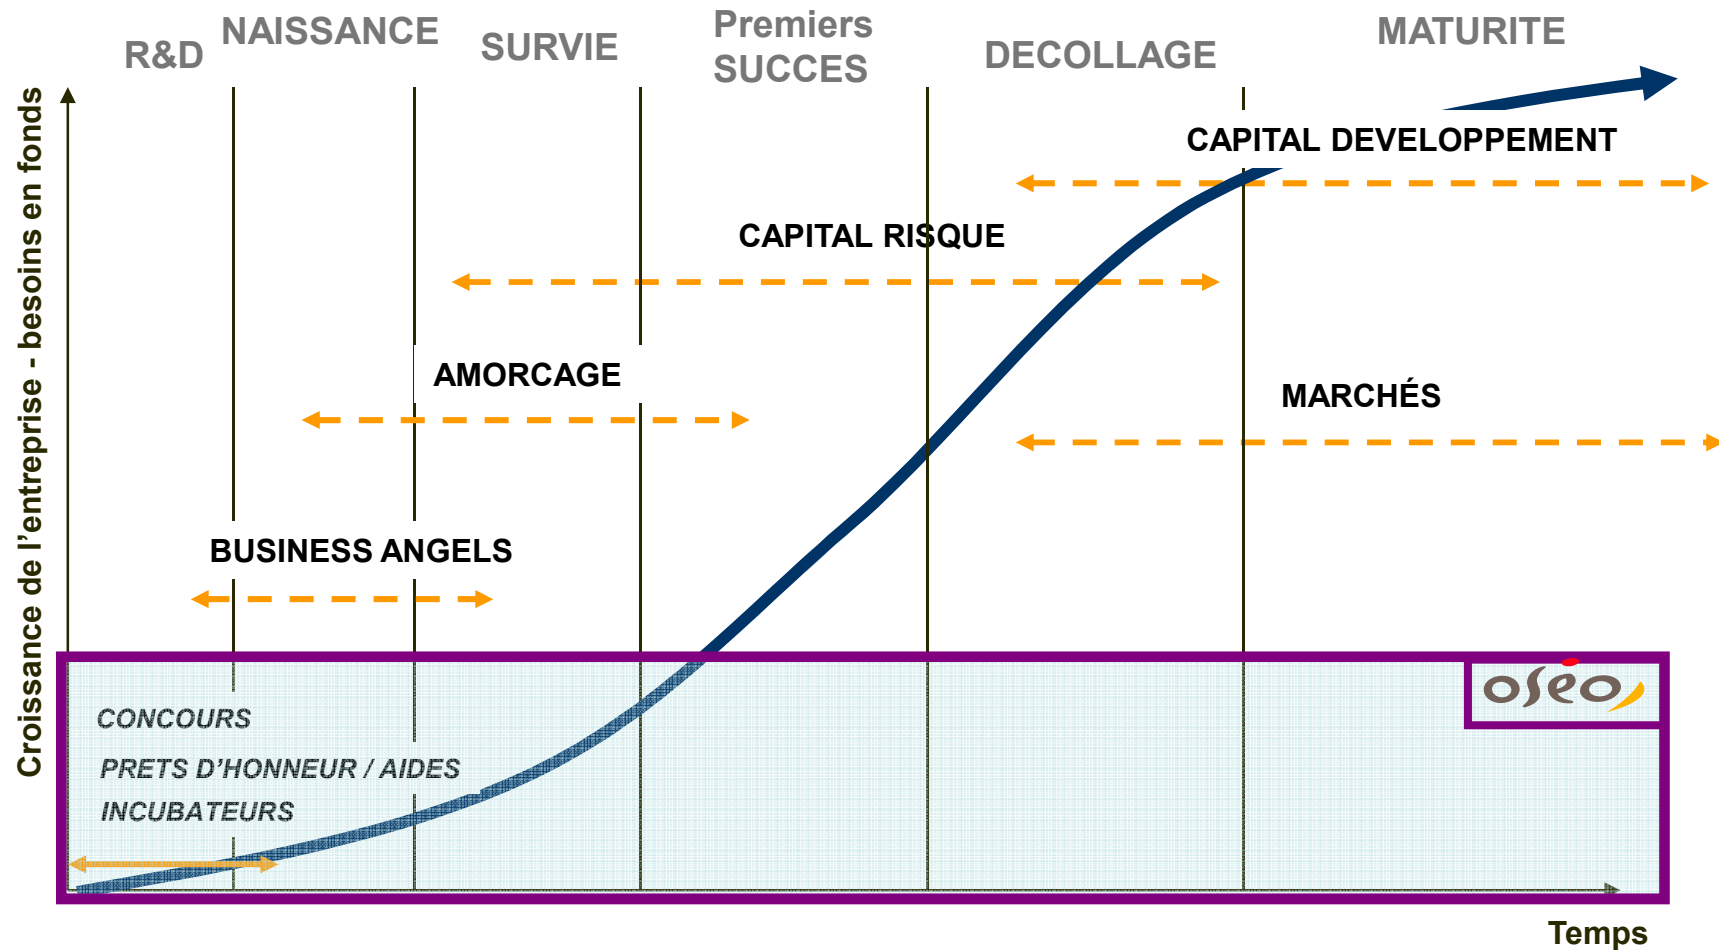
R&D

NAISSANCE

SURVIE

Premiers SUCCES

DECOLLAGE

MATURITE

Croissance de l'entreprise - besoins en fonds

CAPITAL DEVELOPPEMENT

CAPITAL RISQUE

AMORCAGE

MARCHÉS

BUSINESS ANGELS

oseo

CONCOURS

PRETS D'HONNEUR / AIDES

INCUBATEURS

Temps